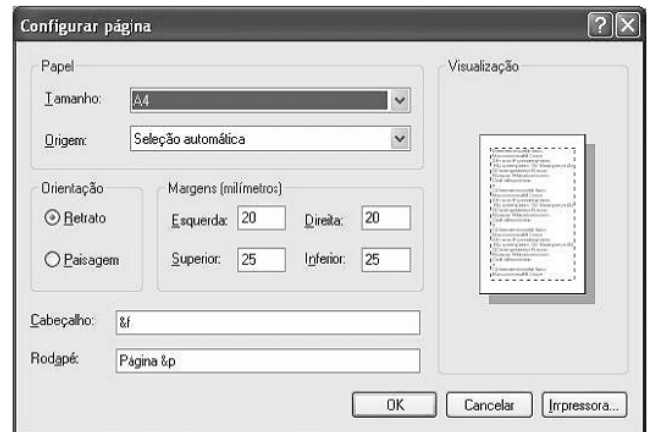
Configurar página

?

Papel

Tamanho: A4

Origem: Seleção automática

Visualização

Orientação

Retrato

Paisagem

Margens (milímetros)

Esquerda: 20

Direita: 20

Superior: 25

Inferior: 25

Cabeçalho: &f

Rodapé: Página &p

OK

Cancelar

Impressora...